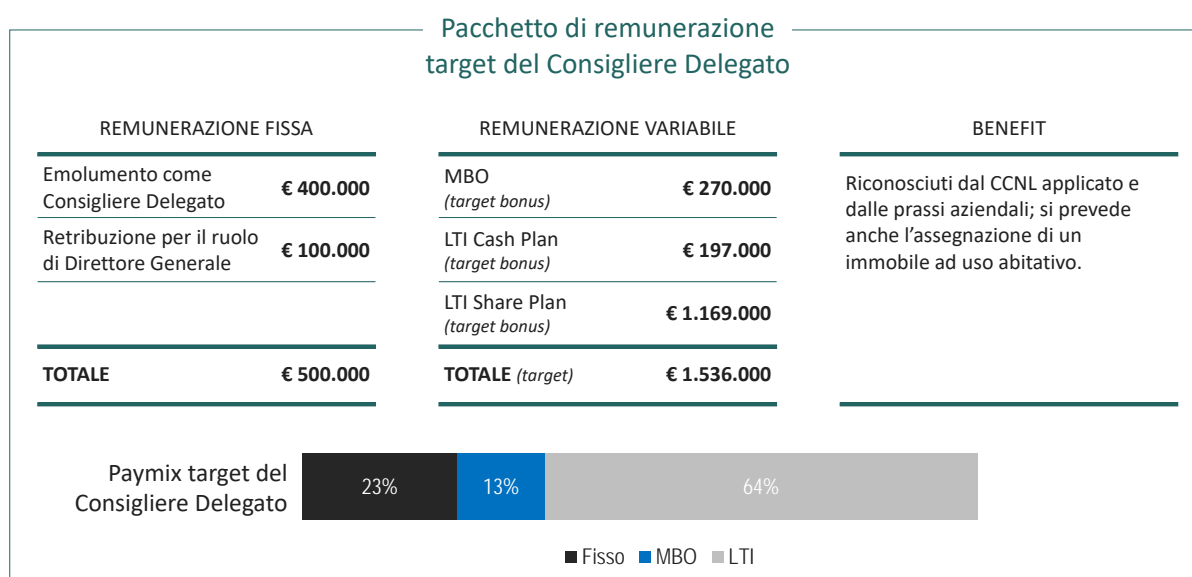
Pacchetto di remunerazione target del Consigliere Delegato

REMUNERAZIONE FISSA

| | |
|---|---|
| Emolumento come Consigliere Delegato | € 400.000 |
| Retribuzione per il ruolo di Direttore Generale | € 100.000 |
| **TOTALE** | **€ 500.000** |

REMUNERAZIONE VARIABILE

| | |
|---|---|
| MBO *(target bonus)* | € 270.000 |
| LTI Cash Plan *(target bonus)* | € 197.000 |
| LTI Share Plan *(target bonus)* | € 1.169.000 |
| **TOTALE** *(target)* | **€ 1.536.000** |

BENEFIT

Riconosciuti dal CCNL applicato e dalle prassi aziendali; si prevede anche l'assegnazione di un immobile ad uso abitativo.

Paymix target del Consigliere Delegato

23% 13% 64%

Fisso MBO LTI